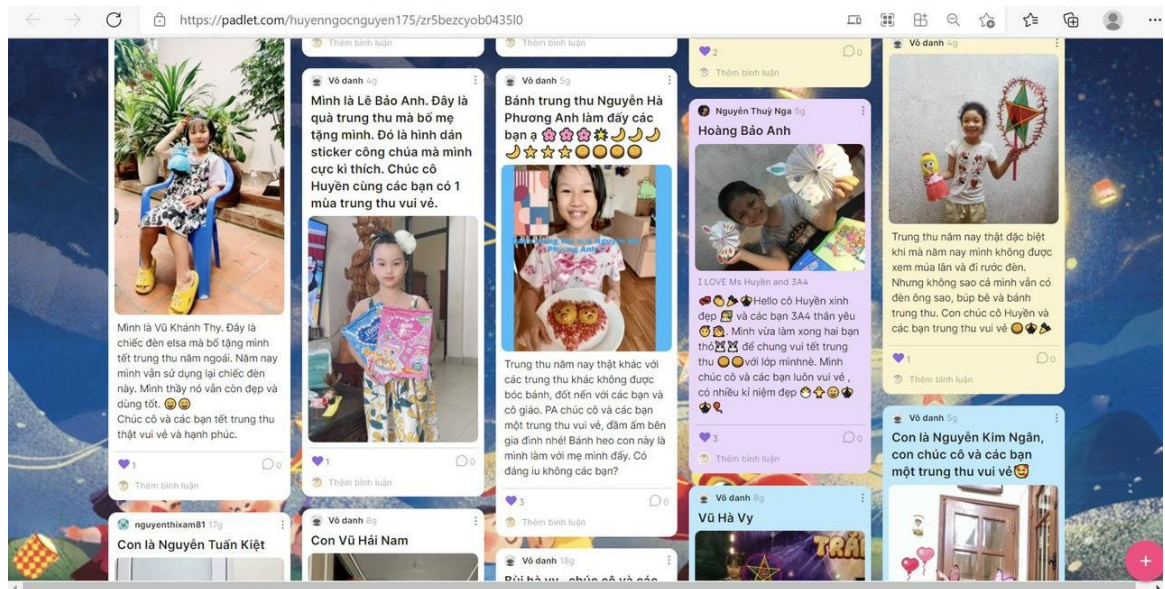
https://padlet.com/huyenngocnguyen175/zr5bezcyob0435l0

Mình là Vũ Khánh Thy. Đây là chiếc đèn elsa mà bố tặng mình tết trung thu năm ngoái. Năm nay mình vẫn sử dụng lại chiếc đèn này. Mình thấy nó vẫn còn đẹp và dùng tốt. 😊😊
Chúc cô và các bạn tết trung thu thật vui vẻ và hạnh phúc.

1
0
Thêm bình luận

nguyenthixam81 17g
Con là Nguyễn Tuấn Kiệt

Thêm bình luận

Vô danh 4g
Mình là Lê Bảo Anh. Đây là quà trung thu mà bố mẹ tặng mình. Đó là hình dán sticker công chúa mà mình cực kì thích. Chúc cô Huyền cùng các bạn có 1 mùa trung thu vui vẻ.

1
0
Thêm bình luận

Vô danh 8g
Con Vũ Hải Nam

Thêm bình luận

Vô danh 5g
Bánh trung thu Nguyễn Hà Phương Anh làm đấy các bạn ạ 🌸🌸🌸✨🌙🌙🌙🌙⭐⭐⭐🟡🟡🟡🟡

Trung thu năm nay thật khác với các trung thu khác không được bóc bánh, đốt nến với các bạn và cô giáo. PA chúc cô và các bạn một trung thu vui vẻ, đầm ấm bên gia đình nhé! Bánh heo con này là mình làm với mẹ mình đấy. Có đáng iu không các bạn?

3
0
Thêm bình luận

Vô danh 18g
Bùi hà vy , chúc cô và các

2
0
Thêm bình luận

Nguyễn Thuỳ Nga 5g
Hoàng Bảo Anh

I LOVE Ms Huyền and 3A4
Hello cô Huyền xinh đẹp và các bạn 3A4 thân yêu. Mình vừa làm xong hai bạn thỏ để chung vui tết trung thu với lớp mìnhhhh. Mình chúc cô và các bạn luôn vui vẻ , có nhiều kỉ niệm đẹp

3
0
Thêm bình luận

Vô danh 8g
Vũ Hà Vy

Vô danh 4g
Trung thu năm nay thật đặc biệt khi mà năm nay mình không được xem múa lân và đi rước đèn. Nhưng không sao cả mình vẫn có đèn ông sao, búp bê và bánh trung thu. Con chúc cô Huyền và các bạn trung thu vui vẻ

1
0
Thêm bình luận

Vô danh 5g
Con là Nguyễn Kim Ngân, con chúc cô và các bạn một trung thu vui vẻ😆